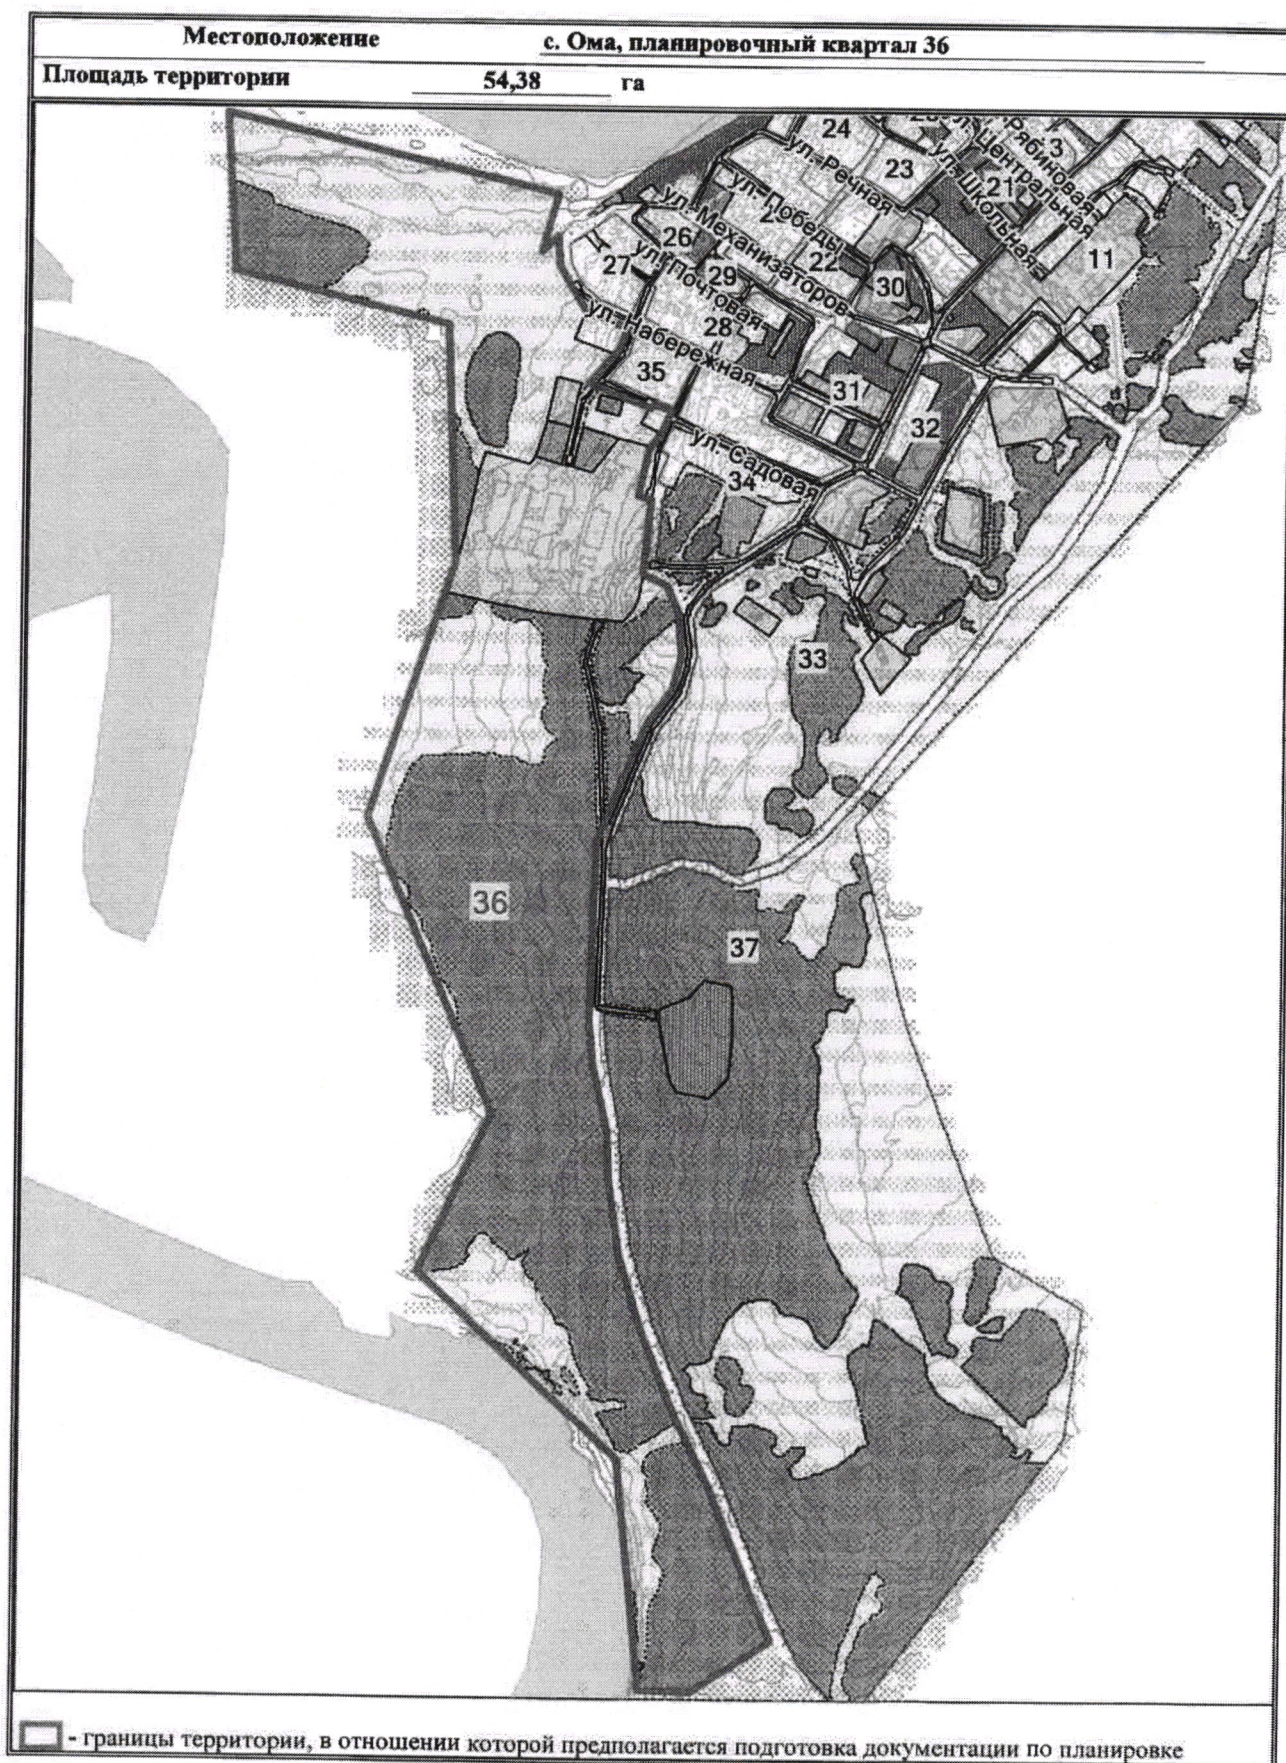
Местоположение с. Ома, планировочный квартал 36

Площадь территории 54,38 га

24
23
3
21
11
ул. Речная
ул. Рябиновая
ул. Центральная
ул. Школьная
ул. Победы
26
ул. Механизаторов
22
27
ул. Почтовая
29
30
28
ул. Набережная
35
31
32
ул. Садовая
34
33
36
37

- границы территории, в отношении которой предполагается подготовка документации по планировке